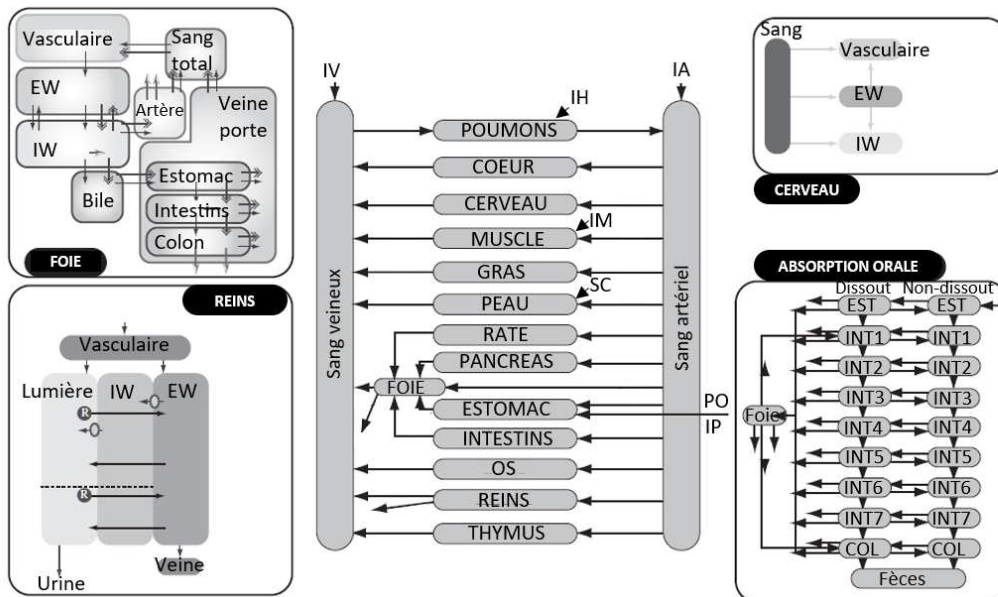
Vasculaire
Sang total
EW
Artère
Veine porte
IW
Estomac
Bile
Intestins
Colon
FOIE

REINS
Vasculaire
Lumière
IW
EW
R
R
Urine
Veine

IV
IA
IH
POUMONS
COEUR
CERVEAU
IM
MUSCLE
GRAS
SC
PEAU
RATE
PANCREAS
FOIE
ESTOMAC
PO
IP
INTESTINS
OS
REINS
THYMUS
Sang veineux
Sang artériel

Sang
Vasculaire
EW
IW
CERVEAU

ABSORPTION ORALE
Dissout
Non-dissout
EST
EST
INT1
INT1
INT2
INT2
INT3
INT3
Foie
INT4
INT4
INT5
INT5
INT6
INT6
INT7
INT7
COL
COL
Fèces